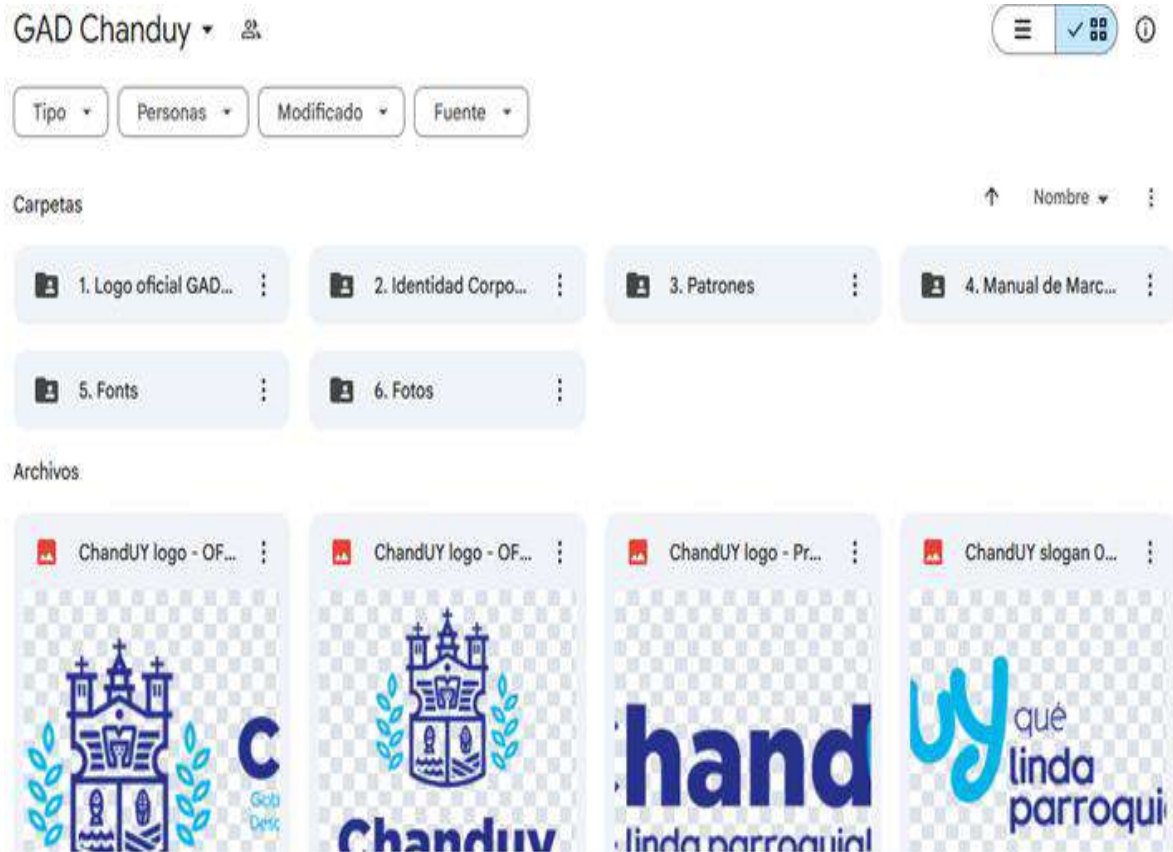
GAD Chanduy

Tipo
Personas
Modificado
Fuente

Carpetas

Nombre

1. Logo oficial GAD...
2. Identidad Corpo...
3. Patrones
4. Manual de Marc...
5. Fonts
6. Fotos

Archivos

ChandUY logo - OF...
ChandUY logo - OF...
ChandUY logo - Pr...
ChandUY slogan O...

C
Gob
Desc

Chanduy

hand
linda parroquia

uy
qué
linda
parroqui